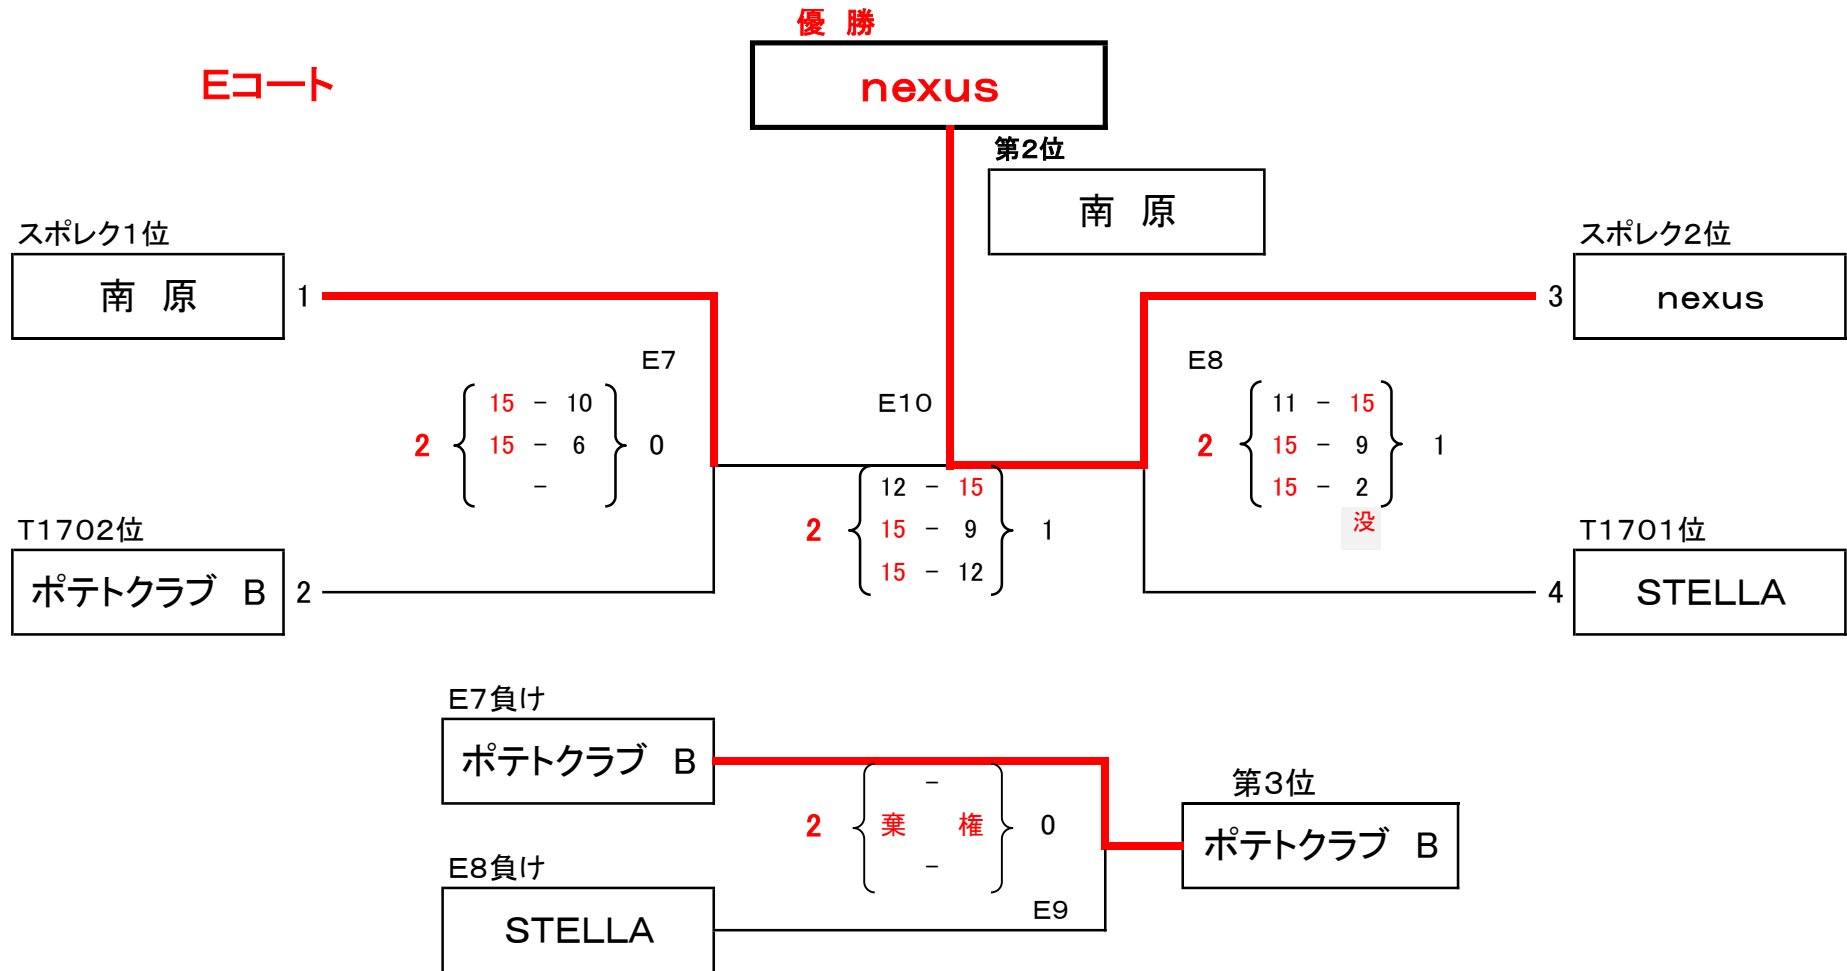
優勝

Eコート

nexus

第2位

南 原

スポレク1位

南 原

1

スポレク2位

3

nexus

E7

2 { 15 − 10
15 − 6
− } 0

E10

E8

2 { 11 − 15
15 − 9
15 − 2 } 1

没

12 − 15
2 { 15 − 9
15 − 12 } 1

T1702位

ポテトクラブ B

2

T1701位

4

STELLA

E7負け

ポテトクラブ B

−
2 { 棄 権 } 0
−

第3位

ポテトクラブ B

E8負け

STELLA

E9